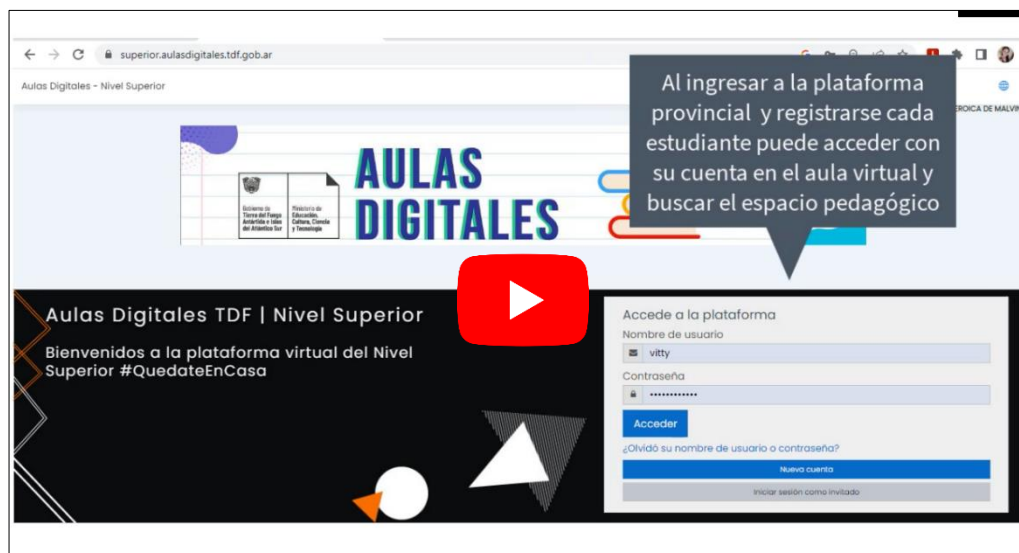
superior.aulasdigitales.tdf.gob.ar

Aulas Digitales - Nivel Superior

ROICA DE MALVI

Al ingresar a la plataforma provincial y registrarse cada estudiante puede acceder con su cuenta en el aula virtual y buscar el espacio pedagógico

Gobierno de Tierra del Fuego Antártida e Islas del Atlántico Sur

Ministerio de Educación, Cultura, Ciencia y Tecnología

AULAS DIGITALES

Aulas Digitales TDF | Nivel Superior

Bienvenidos a la plataforma virtual del Nivel Superior #QuedateEnCasa

Accede a la plataforma

Nombre de usuario

vitty

Contraseña

••••••••••••

Acceder

¿Olvidó su nombre de usuario o contraseña?

Nueva cuenta

Iniciar sesión como invitado